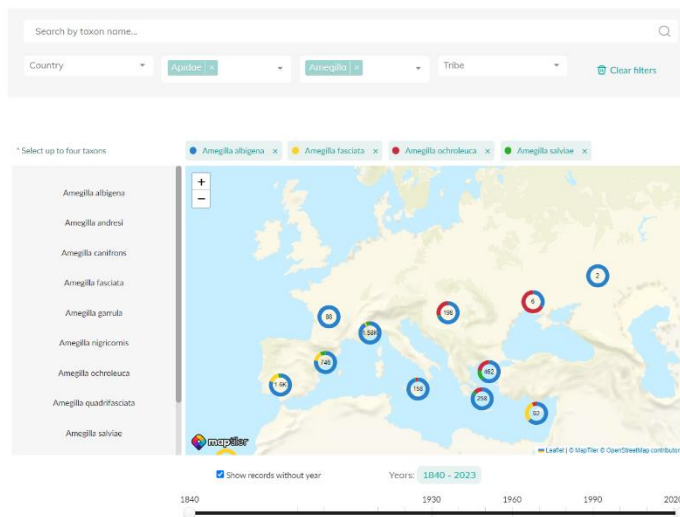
Search by taxon name...

Country

Apidae ×

Amegilla ×

Tribe

Clear filters

* Select up to four taxons

Amegilla albigena ×

Amegilla fasciata ×

Amegilla ochroleuca ×

Amegilla salviae ×

Amegilla albigena

Amegilla andresi

Amegilla canifrons

Amegilla fasciata

Amegilla garrula

Amegilla nigricornis

Amegilla ochroleuca

Amegilla quadrifasciata

Amegilla salviae

+

−

2

6

88

195

1.58K

748

462

1.6K

158

258

92

maptiler

Leaflet | © MapTiler © OpenStreetMap contributors

Show records without year

Years: 1840 - 2023

1840

1930

1960

1990

2020